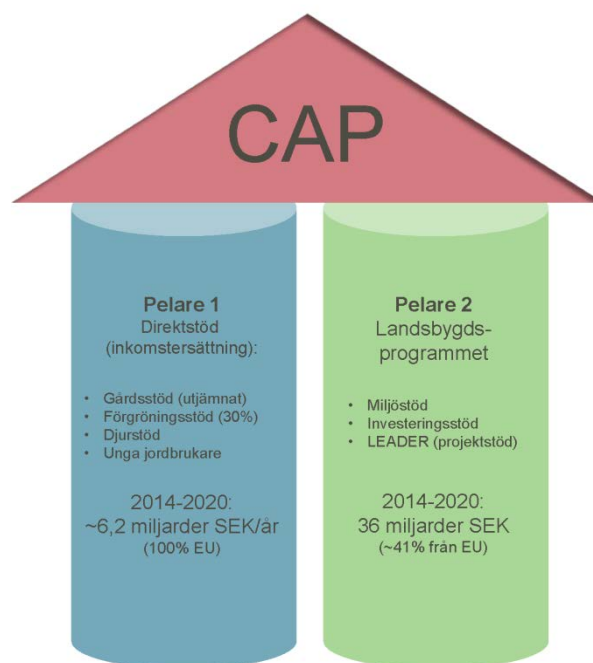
CAP

Pelare 1
Direktstöd
(inkomstersättning):

- Gårdsstöd (utjämnat)
- Förgröningsstöd (30%)
- Djurstöd
- Unga jordbrukare

2014-2020:
~6,2 miljarder SEK/år
(100% EU)

Pelare 2
Landsbygdsprogrammet

- Miljöstöd
- Investeringsstöd
- LEADER (projektstöd)

2014-2020:
36 miljarder SEK
(~41% från EU)